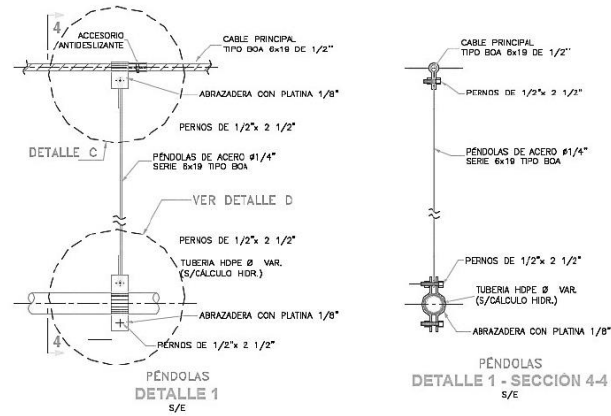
4

ACCESORIO ANTIDESLIZANTE

CABLE PRINCIPAL TIPO BOA 6x19 DE 1/2"

ABRAZADERA CON PLATINA 1/8"

PERNOS DE 1/2"x 2 1/2"

DETALLE C

PÉNDOLAS DE ACERO ø1/4" SERIE 6x19 TIPO BOA

VER DETALLE D

PERNOS DE 1/2"x 2 1/2"

TUBERIA HDPE Ø VAR. (S/CÁLCULO HIDR.)

ABRAZADERA CON PLATINA 1/8"

4

PERNOS DE 1/2"x 2 1/2"

PÉNDOLAS
DETALLE 1
S/E

CABLE PRINCIPAL TIPO BOA 6x19 DE 1/2"

PERNOS DE 1/2"x 2 1/2"

PÉNDOLAS DE ACERO ø1/4" SERIE 6x19 TIPO BOA

PERNOS DE 1/2"x 2 1/2"

TUBERIA HDPE Ø VAR. (S/CÁLCULO HIDR.)

ABRAZADERA CON PLATINA 1/8"

PÉNDOLAS
DETALLE 1 - SECCIÓN 4-4
S/E